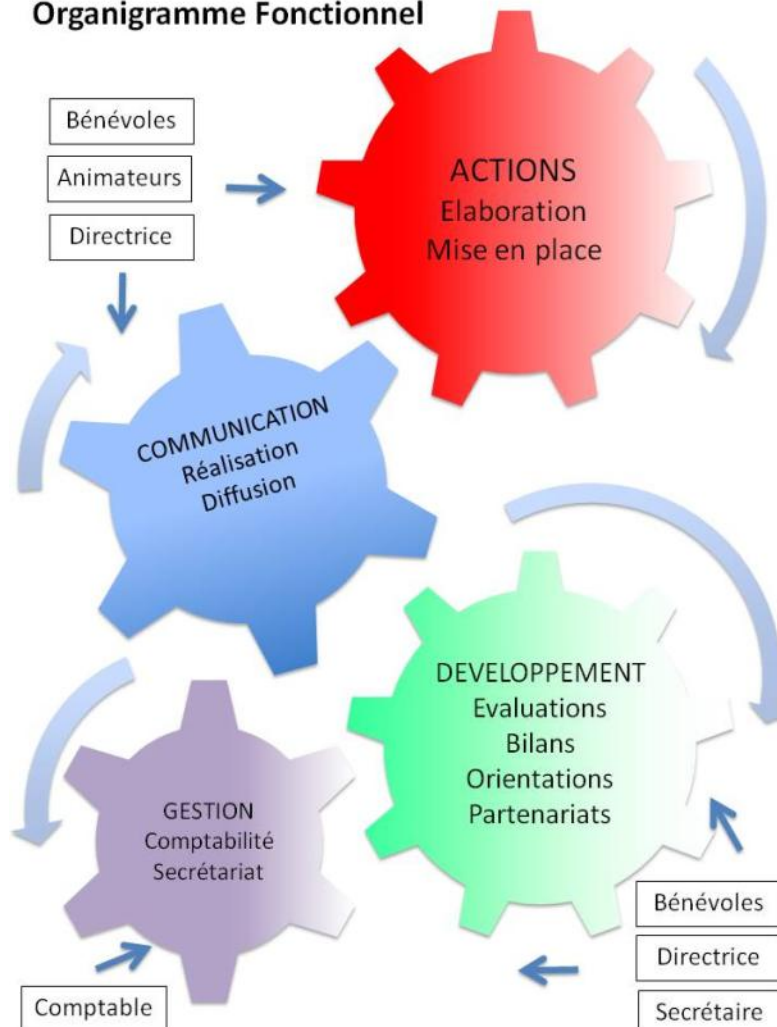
Organigramme Fonctionnel

Bénévoles

Animateurs

Directrice

ACTIONS
Elaboration
Mise en place

COMMUNICATION
Réalisation
Diffusion

DEVELOPPEMENT
Evaluations
Bilans
Orientations
Partenariats

GESTION
Comptabilité
Secrétariat

Bénévoles

Directrice

Secrétaire

Comptable